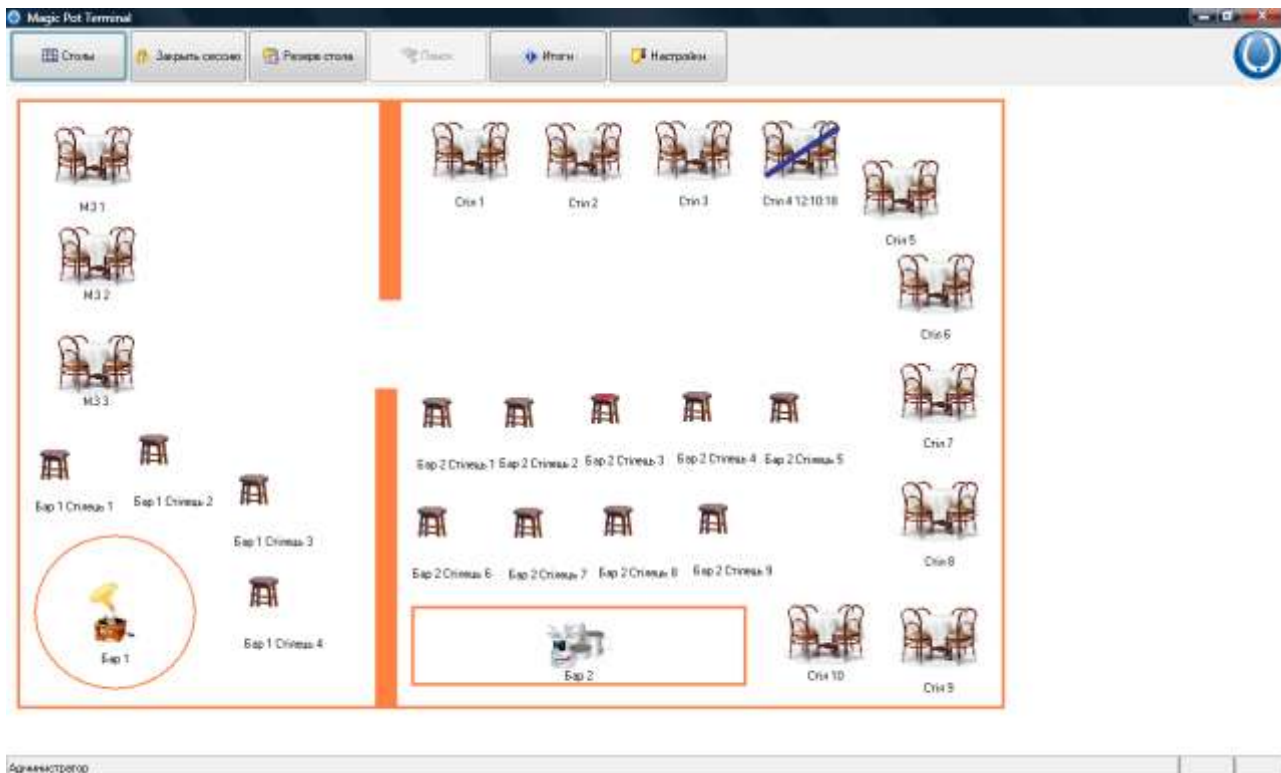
Magic Pot Terminal

Столы
Закрыть сессию
Резерв стола
Поиск
Итоги
Настройки

МЗ 1
МЗ 2
МЗ 3

Стіл 1
Стіл 2
Стіл 3
Стіл 4 12:10:18
Стіл 5
Стіл 6
Стіл 7
Стіл 8
Стіл 9
Стіл 10

Бар 1 Стілець 1
Бар 1 Стілець 2
Бар 1 Стілець 3
Бар 1 Стілець 4
Бар 1

Бар 2 Стілець 1
Бар 2 Стілець 2
Бар 2 Стілець 3
Бар 2 Стілець 4
Бар 2 Стілець 5
Бар 2 Стілець 6
Бар 2 Стілець 7
Бар 2 Стілець 8
Бар 2 Стілець 9
Бар 2

Администратор